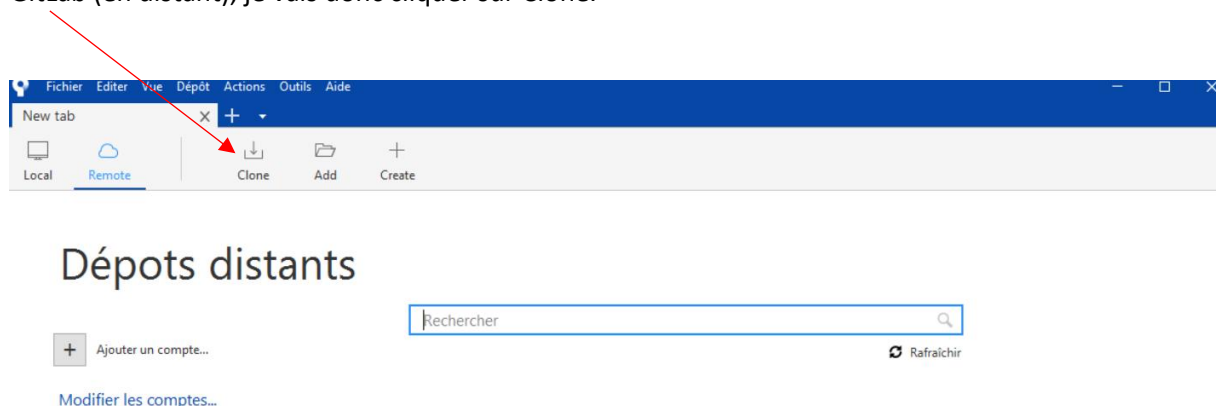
GitLab (en distant), je vais donc cliquer sur Clone.

Fichier Editer Vue Dépôt Actions Outils Aide

New tab

Local Remote Clone Add Create

Dépots distants

Rechercher

Ajouter un compte...

Rafraîchir

Modifier les comptes...